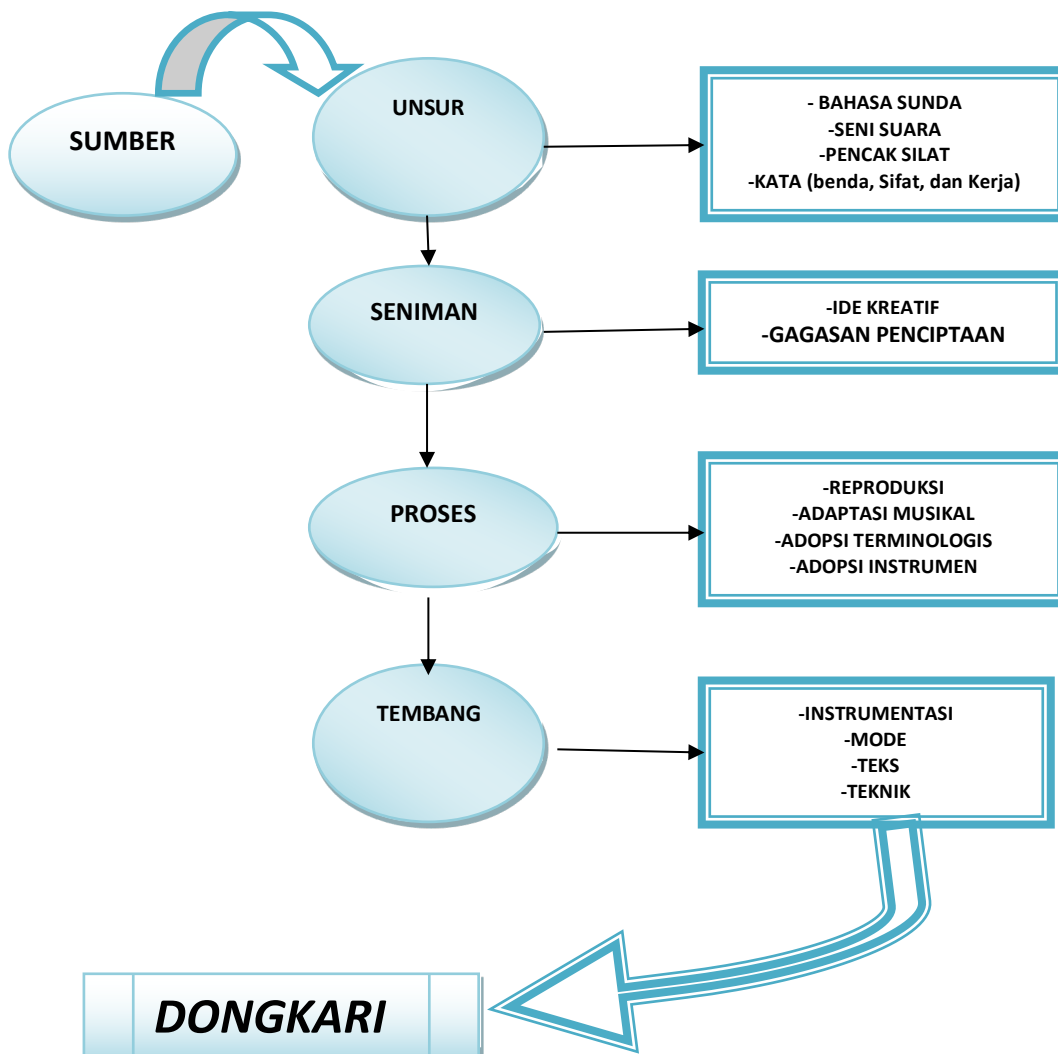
SUMBER

UNSUR

- BAHASA SUNDA
-SENI SUARA
-PENCAK SILAT
-KATA (benda, Sifat, dan Kerja)

SENIMAN

-IDE KREATIF
-GAGASAN PENCIPTAAN

PROSES

-REPRODUKSI
-ADAPTASI MUSIKAL
-ADOPSI TERMINOLOGIS
-ADOPSI INSTRUMEN

TEMBANG

-INSTRUMENTASI
-MODE
-TEKS
-TEKNIK

DONGKARI